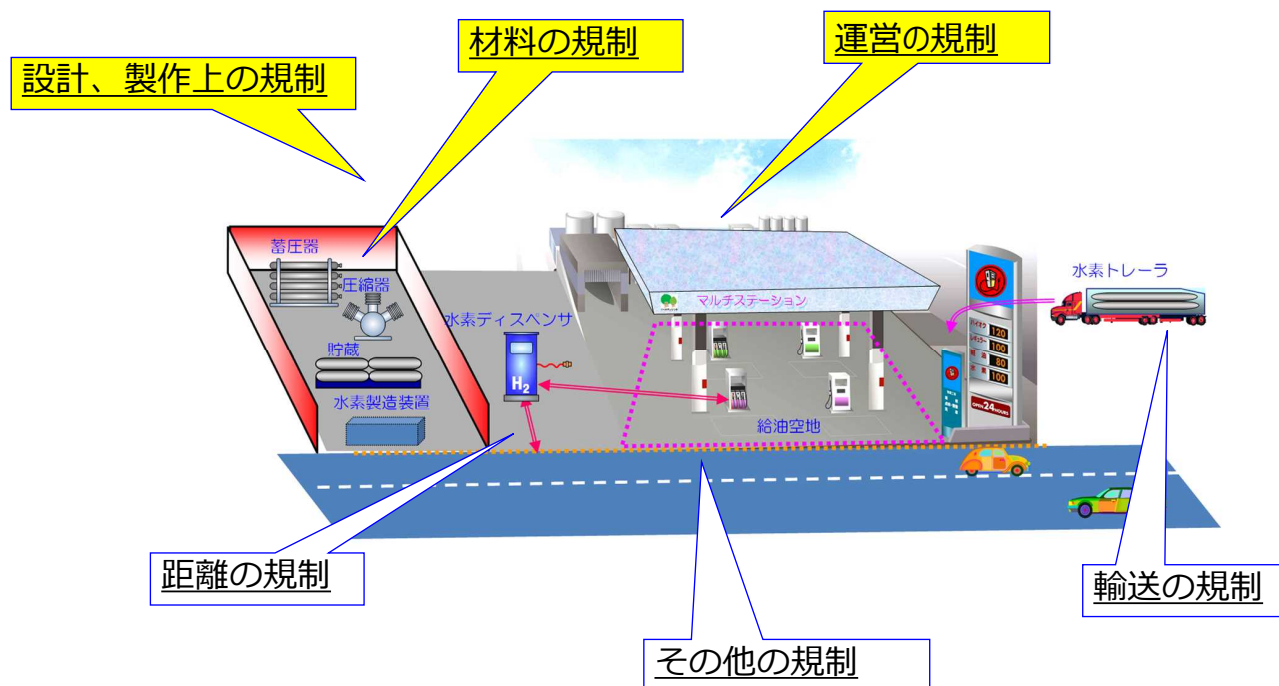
材料の規制

運営の規制

設計、製作上の規制

蓄圧器

圧縮器

貯蔵

水素製造装置

水素ディスペンサ

$H_2$

マルチステーション

水素トレーラ

給油空地

OPEN 24 HOURS

120

100

80

100

距離の規制

輸送の規制

その他の規制